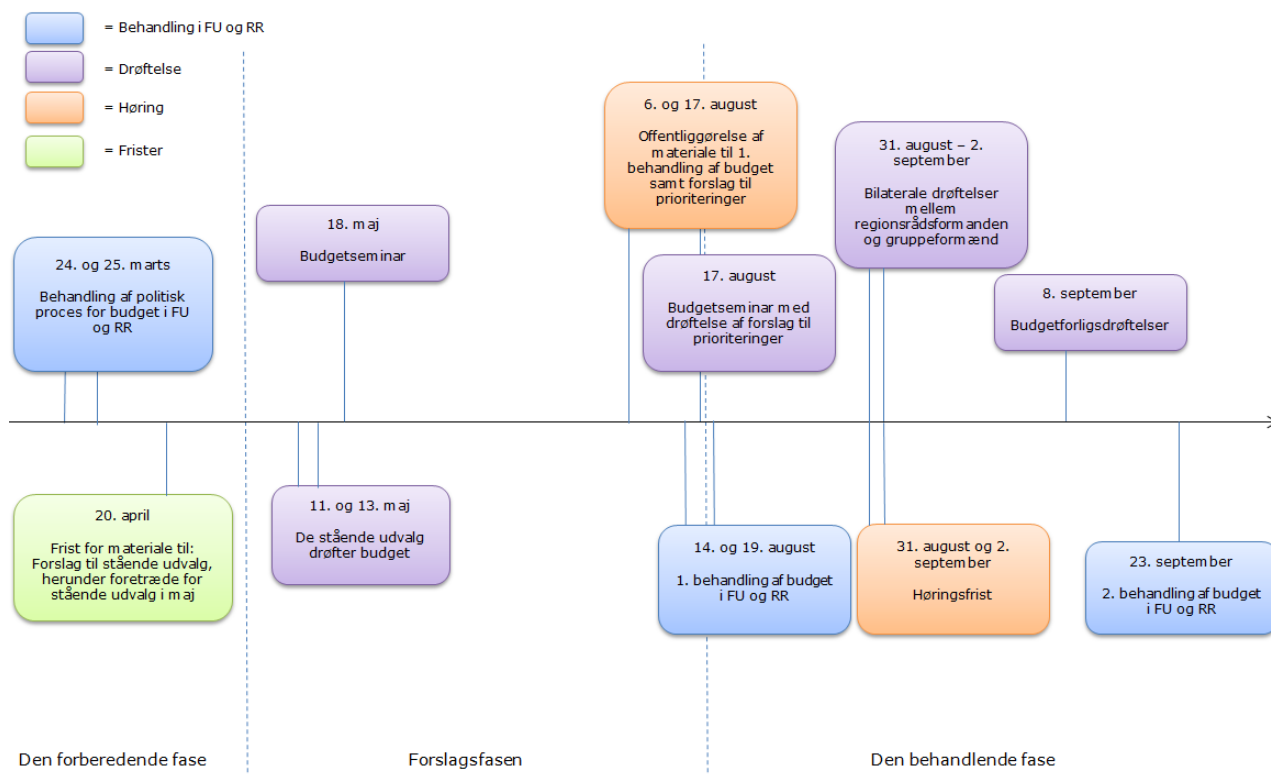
= Behandling i FU og RR

= Drøftelse

= Høring

= Frister

6. og 17. august

Offentliggørelse af materiale til 1. behandling af budget samt forslag til prioriteringer

31. august – 2. september

Bilaterale drøftelser mellem regionsrådsformanden og gruppeformænd

18. maj

Budgetseminar

24. og 25. marts

Behandling af politisk proces for budget i FU og RR

17. august

Budgetseminar med drøftelse af forslag til prioriteringer

8. september

Budgetforligsdrøftelser

20. april

Frist for materiale til: Forslag til stående udvalg, herunder foretræde for stående udvalg i maj

11. og 13. maj

De stående udvalg drøfter budget

14. og 19. august

1. behandling af budget i FU og RR

31. august og 2. september

Høringsfrist

23. september

2. behandling af budget i FU og RR

Den forberedende fase

Forslagsfasen

Den behandlende fase